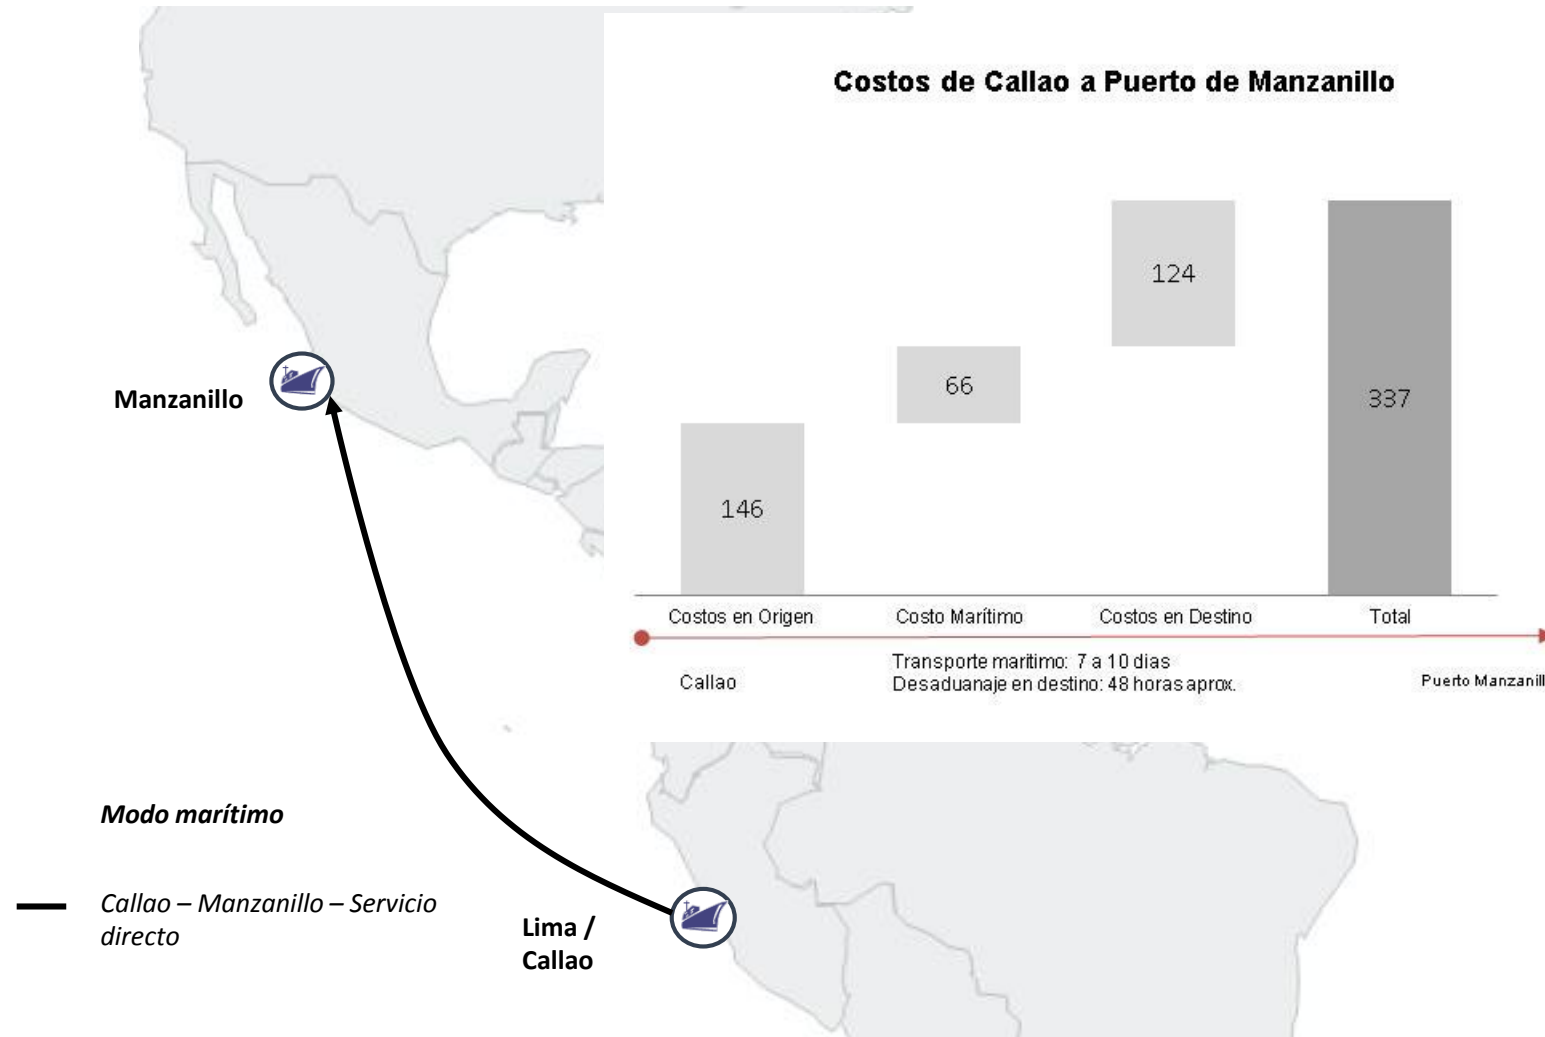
Costos de Callao a Puerto de Manzanillo

146

66

124

337

Costos en Origen

Costo Marítimo

Costos en Destino

Total

Callao

Transporte maritimo: 7 a 10 dias
Desaduanaje en destino: 48 horas aprox.

Puerto Manzanill

Manzanillo

Modo marítimo

Callao – Manzanillo – Servicio directo

Lima / Callao